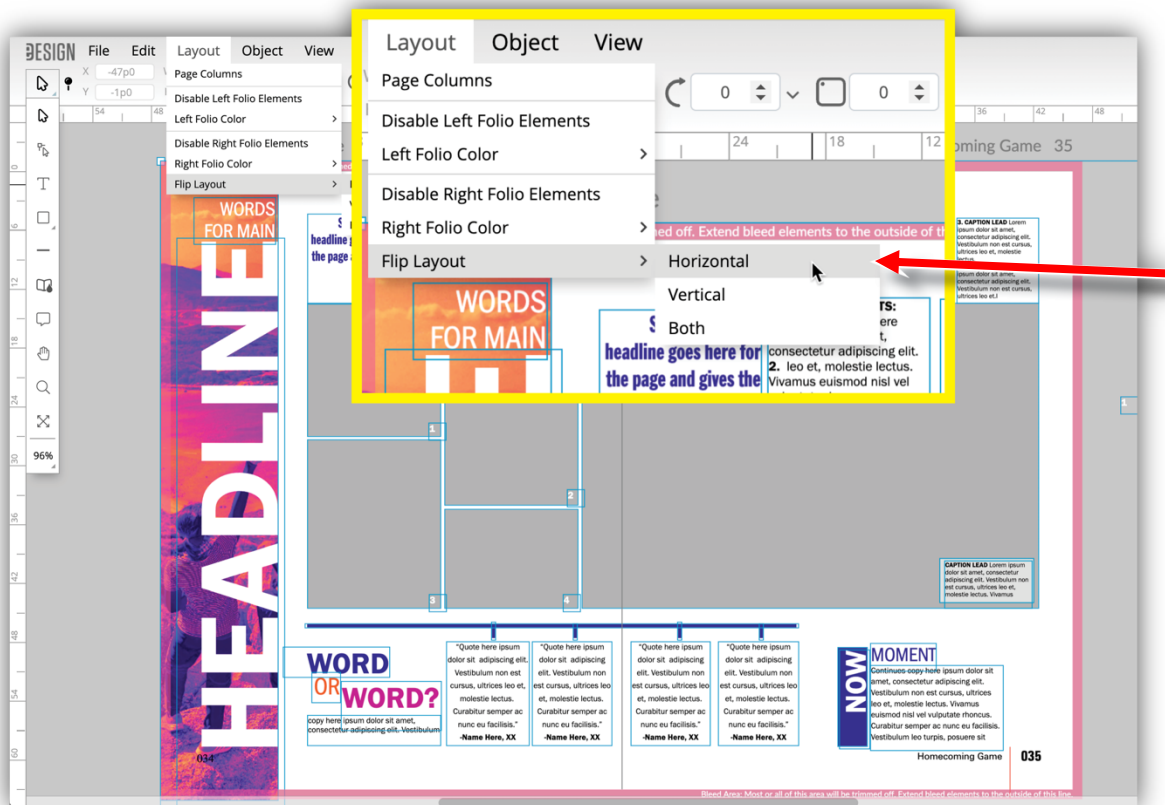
DESIGN File Edit Layout Object View

Page Columns
Disable Left Folio Elements
Left Folio Color
Disable Right Folio Elements
Right Folio Color
Flip Layout

Layout Object View
Page Columns
Disable Left Folio Elements
Left Folio Color
Disable Right Folio Elements
Right Folio Color
Flip Layout
Horizontal
Vertical
Both

0
0

96%

oming Game 35

med off. Extend bleed elements to the outside of th

WORDS FOR MAIN

WORDS FOR MAIN

HEADLINE

headline goes here for the page and gives the

3. CAPTION LEAD Lorem ipsum dolor sit amet, consectetur adipiscing elit. Vestibulum non est cursus, ultrices leo et, molestie lectus.

consectetur adipiscing elit.
2. leo et, molestie lectus. Vivamus euismod nisl vel

CAPTION LEAD Lorem ipsum dolor sit amet, consectetur adipiscing elit. Vestibulum non est cursus, ultrices leo et, molestie lectus. Vivamus

WORD OR WORD?

copy here ipsum dolor sit amet, consectetur adipiscing elit. Vestibulum

"Quote here ipsum dolor sit adipiscing elit. Vestibulum non est cursus, ultrices leo et, molestie lectus. Curabitur semper ac nunc eu facilisis."
-Name Here, XX

"Quote here ipsum dolor sit adipiscing elit. Vestibulum non est cursus, ultrices leo et, molestie lectus. Curabitur semper ac nunc eu facilisis."
-Name Here, XX

"Quote here ipsum dolor sit adipiscing elit. Vestibulum non est cursus, ultrices leo et, molestie lectus. Curabitur semper ac nunc eu facilisis."
-Name Here, XX

"Quote here ipsum dolor sit adipiscing elit. Vestibulum non est cursus, ultrices leo et, molestie lectus. Curabitur semper ac nunc eu facilisis."
-Name Here, XX

NOW MOMENT
Continues copy here ipsum dolor sit amet, consectetur adipiscing elit. Vestibulum non est cursus, ultrices leo et, molestie lectus. Vivamus euismod nisl vel vulputate rhoncus. Curabitur semper ac nunc eu facilisis. Vestibulum leo turpis, posuere sit

034

Homecoming Game 035

Bleed Area: Most or all of this area will be trimmed off. Extend bleed elements to the outside of this line.